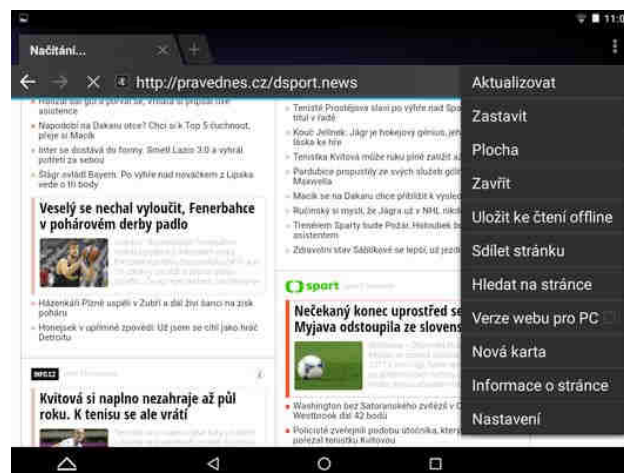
11:0

Načítání...

http://pravednes.cz/dsport.news

Aktualizovat

Zastavit

Plocha

Zavřít

Uložit ke čtení offline

Sdílet stránku

Hledat na stránce

Verze webu pro PC

Nová karta

Informace o stránce

Nastavení

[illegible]

Napodobí na Dakaru otce? Chci si k Top 5 čuchnout, přeje si Macík

Inter se dostává do formy. Směřl Lazio 3:0 a vyhrál potřetí za sebou

Štiglr ovládl Bayern. Po výhře nad nováčkem z Lipska vede o tři body

Veselý se nechal vyloučit, Fenerbahce v pohárovém derby padlo

Házenkáři Plzně uspěli v Zubří a dál živí šanci na zisk poháru

Honejsek v upřímné zpovědi: Už jsem se cítil jako hráč Detroitu

Kvitová si naplno nezahraje až půl roku. K tenisu se ale vrátí

Tenistě Prostějova slaví po výhře nad Spo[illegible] titul v řadě

Kouč Jelínek: Jágr je hokejový génius, jeh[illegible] láska ke hře

Tenistka Kvitová může ruku plně zatížit a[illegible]

Pardubice propustily ze svých služeb gó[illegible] Maxwella

Macík se na Dakaru chce přiblížit k vysle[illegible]

Ručinský si myslí, že Jágra už v NHL nik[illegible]

Trenérem Sparty bude Požár, Holoubek bu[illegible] asistentem

Zdravotní stav Sáblíkové se lepší, už jezdí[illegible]

sport

Nečekaný konec uprostřed se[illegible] Myjava odstoupila ze slovens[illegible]

Washington bez Satoranského zvítězil v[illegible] Westbrook dal 42 bodů

Policisté zveřejnili podobu útočníka, kter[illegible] pobodal tenistku Kvitovou